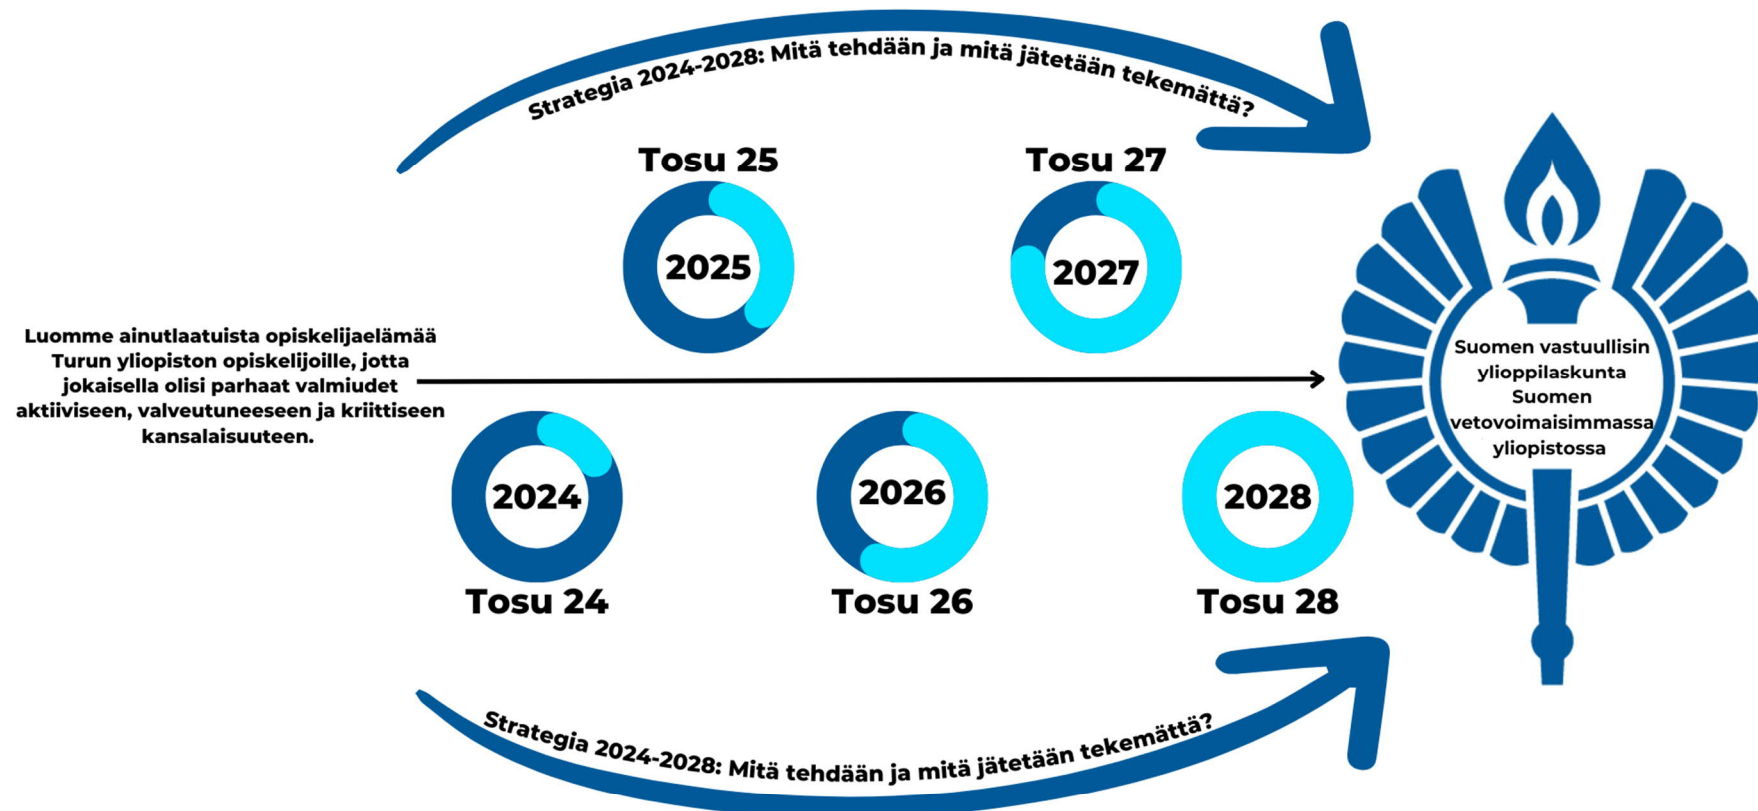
Strategia 2024-2028: Mitä tehdään ja mitä jätetään tekemättä?

Tosu 25

2025

Tosu 27

2027

Luomme ainutlaatuista opiskelijaelämää Turun yliopiston opiskelijoille, jotta jokaisella olisi parhaat valmiudet aktiiviseen, valveutuneeseen ja kriittiseen kansalaisuuteen.

Suomen vastuullisin ylioppilaskunta Suomen vetovoimaisimmassa yliopistossa

2024

Tosu 24

2026

Tosu 26

2028

Tosu 28

Strategia 2024-2028: Mitä tehdään ja mitä jätetään tekemättä?